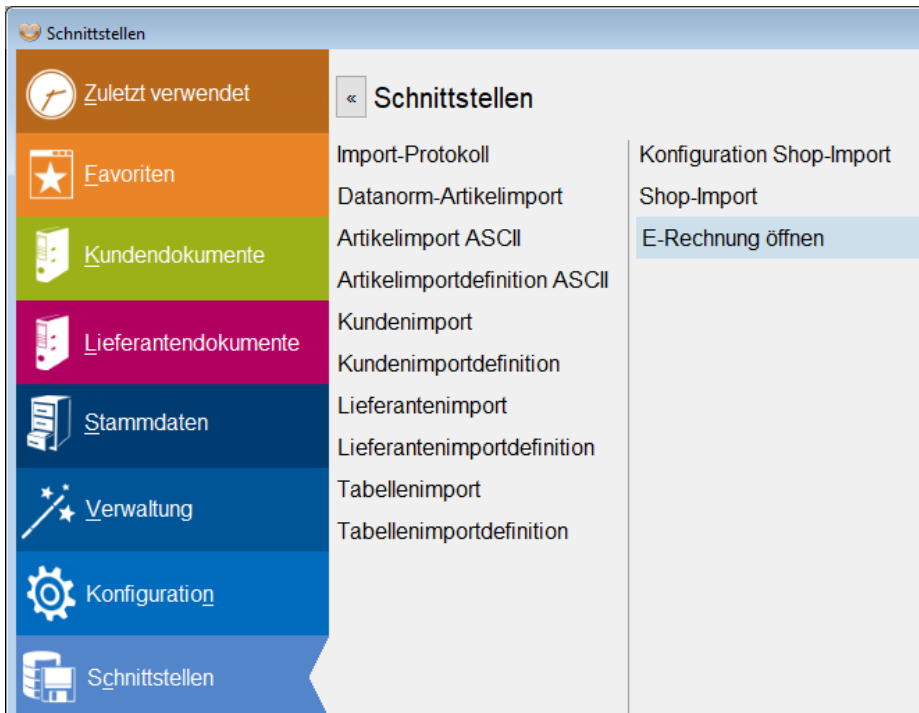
Schnittstellen

Zuletzt verwendet

Favoriten

Kundendokumente

Lieferantendokumente

Stammdaten

Verwaltung

Konfiguration

Schnittstellen

« Schnittstellen

Import-Protokoll
Datanorm-Artikelimport
Artikelimport ASCII
Artikelimportdefinition ASCII
Kundenimport
Kundenimportdefinition
Lieferantenimport
Lieferantenimportdefinition
Tabellenimport
Tabellenimportdefinition

Konfiguration Shop-Import
Shop-Import
E-Rechnung öffnen